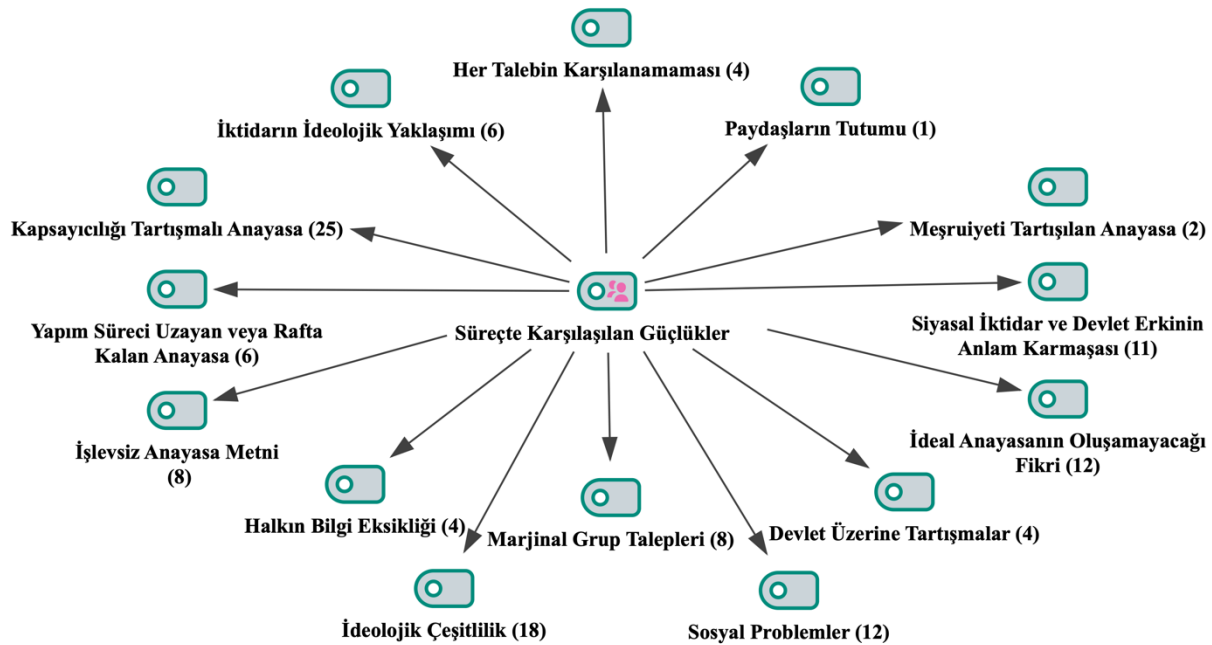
Her Talebin Karşılanamaması (4)

İktidarın İdeolojik Yaklaşımı (6)

Paydaşların Tutumu (1)

Kapsayıcılığı Tartışmalı Anayasa (25)

Meşruiyeti Tartışılan Anayasa (2)

Süreçte Karşılaşılan Güçlükler

Yapım Süreci Uzayan veya Rafta Kalan Anayasa (6)

Siyasal İktidar ve Devlet Erkinin Anlam Karmaşası (11)

İşlevsiz Anayasa Metni (8)

İdeal Anayasanın Oluşamayacağı Fikri (12)

Halkın Bilgi Eksikliği (4)

Marjinal Grup Talepleri (8)

Devlet Üzerine Tartışmalar (4)

İdeolojik Çeşitlilik (18)

Sosyal Problemler (12)